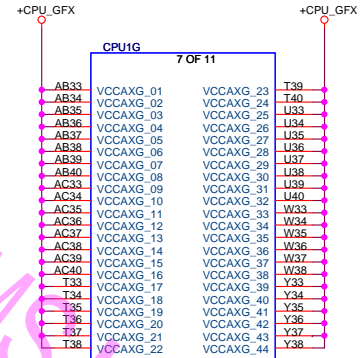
+CPU_GFX

+CPU_GFX

CPU1G

7 OF 11

AB33 VCCAXG_01
AB34 VCCAXG_02
AB35 VCCAXG_03
AB36 VCCAXG_04
AB37 VCCAXG_05
AB38 VCCAXG_06
AB39 VCCAXG_07
AB40 VCCAXG_08
AC33 VCCAXG_09
AC34 VCCAXG_10
AC35 VCCAXG_11
AC36 VCCAXG_12
AC37 VCCAXG_13
AC38 VCCAXG_14
AC39 VCCAXG_15
AC40 VCCAXG_16
T33 VCCAXG_17
T34 VCCAXG_18
T35 VCCAXG_19
T36 VCCAXG_20
T37 VCCAXG_21
T38 VCCAXG_22

VCCAXG_23 T39
VCCAXG_24 T40
VCCAXG_25 U33
VCCAXG_26 U34
VCCAXG_27 U35
VCCAXG_28 U36
VCCAXG_29 U37
VCCAXG_30 U38
VCCAXG_31 U39
VCCAXG_32 U40
VCCAXG_33 W33
VCCAXG_34 W34
VCCAXG_35 W35
VCCAXG_36 W36
VCCAXG_37 W37
VCCAXG_38 W38
VCCAXG_39 Y33
VCCAXG_40 Y34
VCCAXG_41 Y35
VCCAXG_42 Y36
VCCAXG_43 Y37
VCCAXG_44 Y38